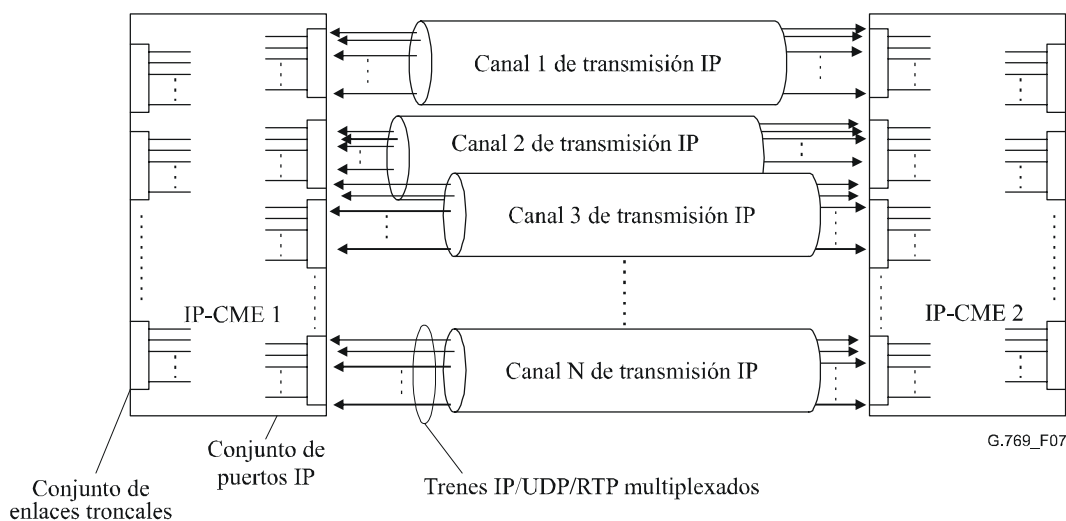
Canal 1 de transmisión IP

Canal 2 de transmisión IP

Canal 3 de transmisión IP

IP-CME 1

IP-CME 2

Canal N de transmisión IP

Conjunto de puertos IP

G.769_F07

Conjunto de enlaces troncales

Trenes IP/UDP/RTP multiplexados